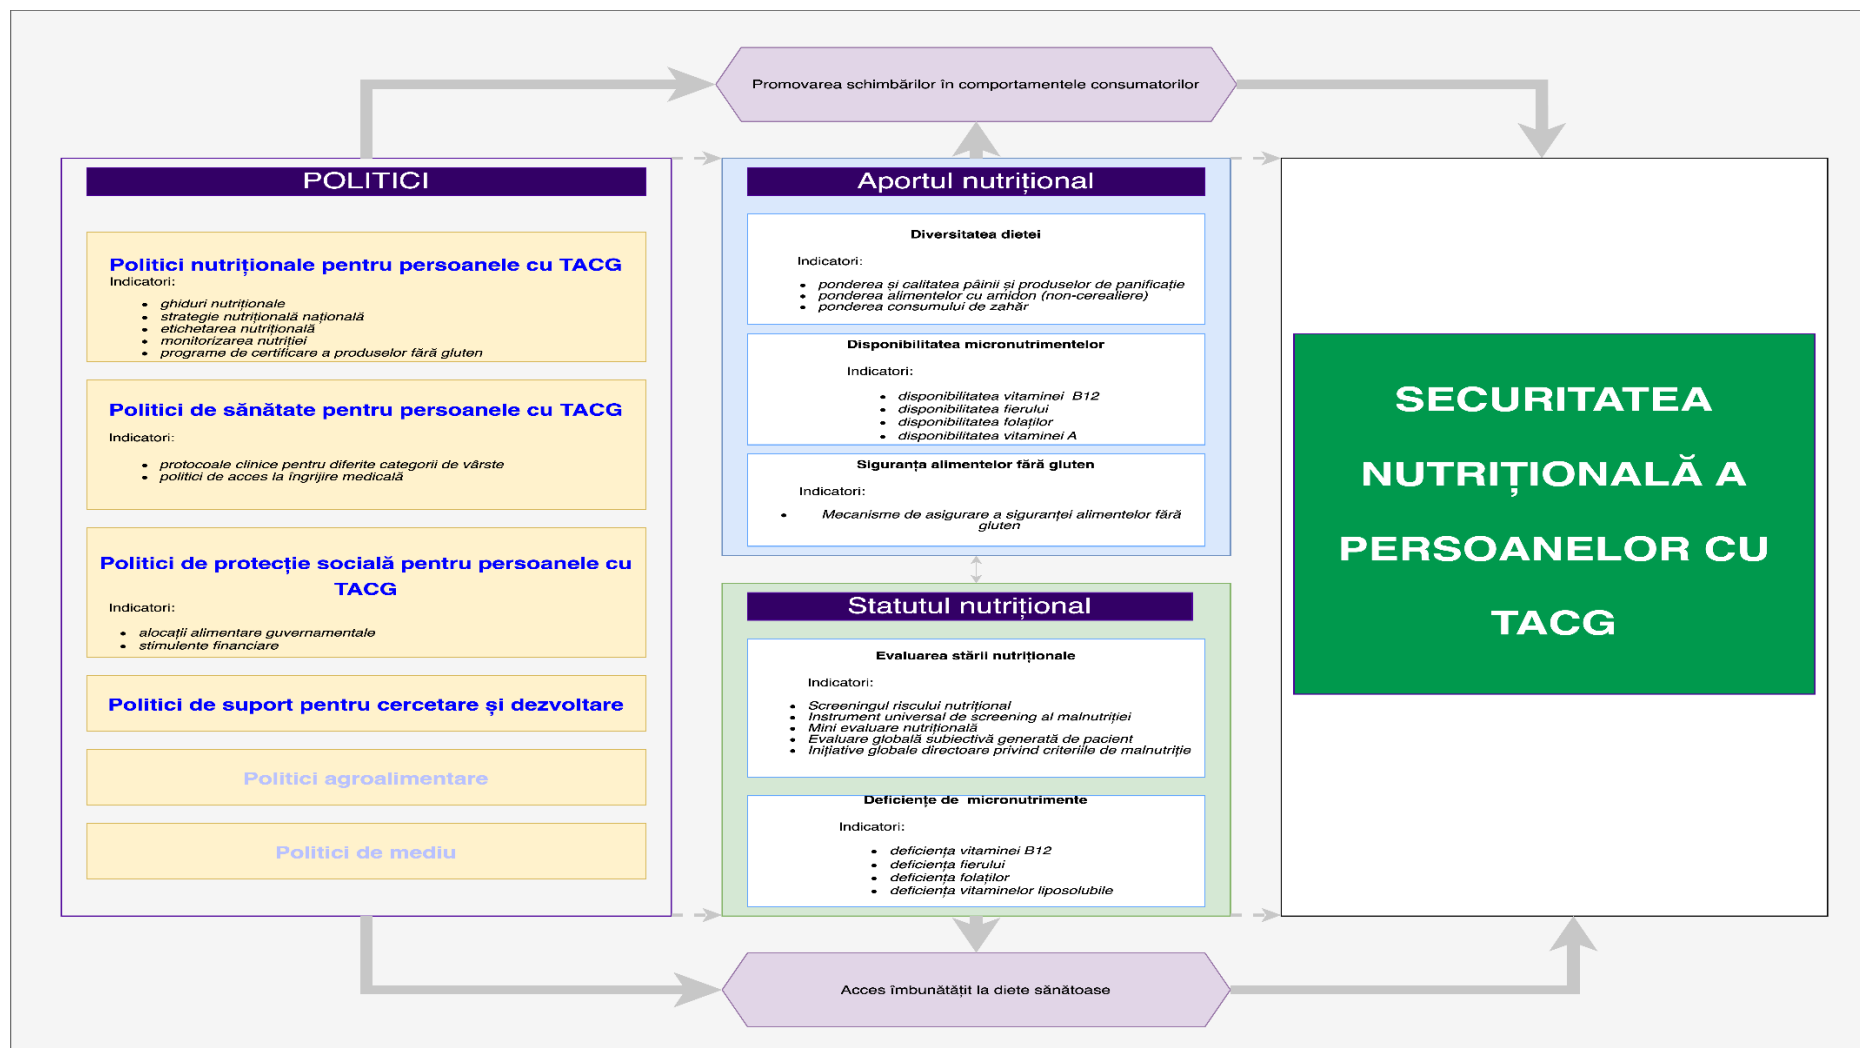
Promovarea schimbărilor în comportamentele consumatorilor

POLITICI

Politici nutriționale pentru persoanele cu TACG
Indicatori:
- ghiduri nutriționale
- strategie nutrițională națională
- etichetarea nutrițională
- monitorizarea nutriției
- programe de certificare a produselor fără gluten

Politici de sănătate pentru persoanele cu TACG
Indicatori:
- protocoale clinice pentru diferite categorii de vârste
- politici de acces la îngrijire medicală

Politici de protecție socială pentru persoanele cu TACG
Indicatori:
- alocații alimentare guvernamentale
- stimulente financiare

Politici de suport pentru cercetare și dezvoltare

Politici agroalimentare

Politici de mediu

Aportul nutrițional

Diversitatea dietei
Indicatori:
- ponderea și calitatea pâinii și produselor de panificație
- ponderea alimentelor cu amidon (non-cerealiere)
- ponderea consumului de zahăr

Disponibilitatea micronutrimentelor
Indicatori:
- disponibilitatea vitaminei B12
- disponibilitatea fierului
- disponibilitatea folaților
- disponibilitatea vitaminei A

Siguranța alimentelor fără gluten
Indicatori:
- Mecanisme de asigurare a siguranței alimentelor fără gluten

Statutul nutrițional

Evaluarea stării nutriționale
Indicatori:
- Screeningul riscului nutrițional
- Instrument universal de screening al malnutriției
- Mini evaluare nutrițională
- Evaluare globală subiectivă generată de pacient
- Inițiative globale directoare privind criteriile de malnutriție

Deficiențe de micronutrimente
Indicatori:
- deficiența vitaminei B12
- deficiența fierului
- deficiența folaților
- deficiența vitaminelor liposolubile

SECURITATEA NUTRIȚIONALĂ A PERSOANELOR CU TACG

Acces îmbunătățit la diete sănătoase